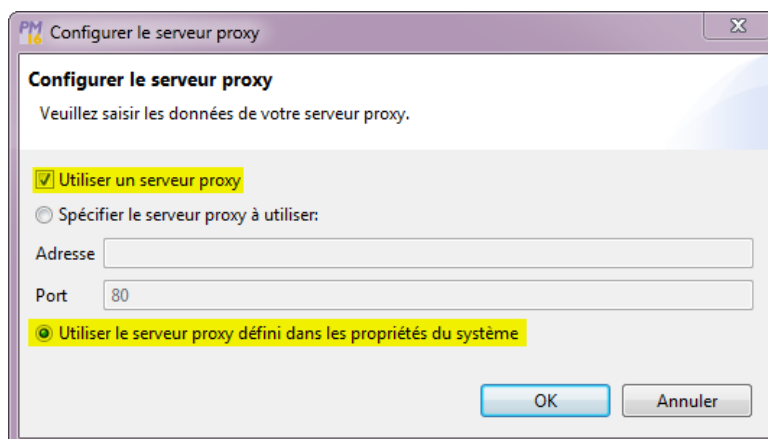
PM 16 Configurer le serveur proxy

X

Configurer le serveur proxy

Veuillez saisir les données de votre serveur proxy.

Utiliser un serveur proxy

Spécifier le serveur proxy à utiliser:

Adresse

Port 80

Utiliser le serveur proxy défini dans les propriétés du système

OK

Annuler